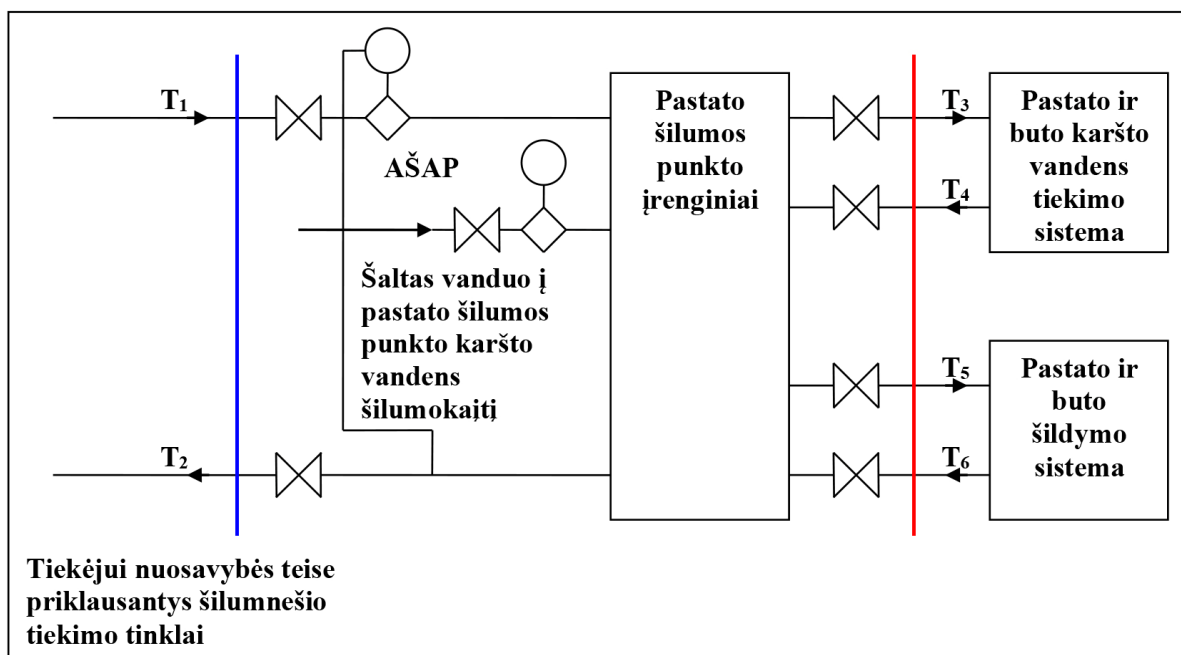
$T_1$

AŠAP

Pastato šilumos punkto įrenginiai

$T_3$

Pastato ir buto karšto vandens tiekimo sistema

$T_4$

Šaltas vanduo į pastato šilumos punkto karšto vandens šilumokaitį

$T_5$

Pastato ir buto šildymo sistema

$T_2$

$T_6$

Tiekėjui nuosavybės teise priklausantys šilumnešio tiekimo tinklai